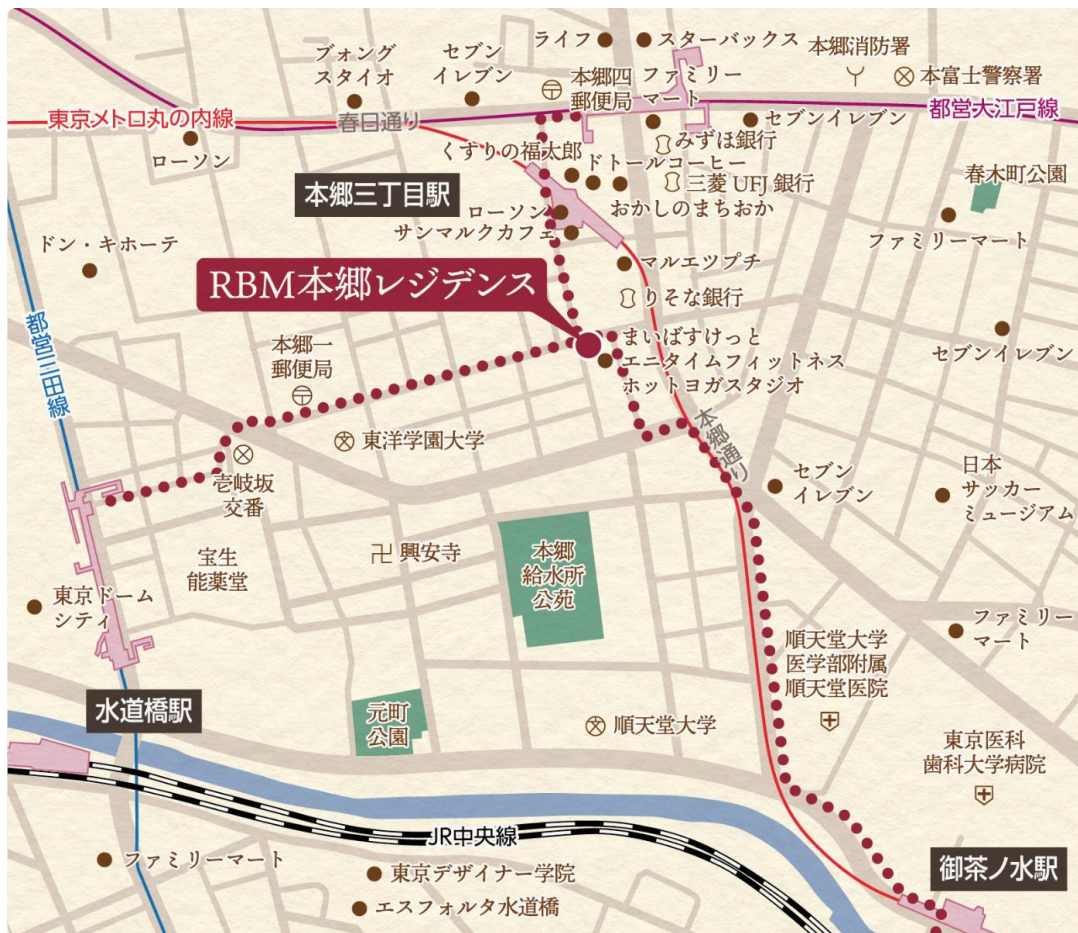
ブォング
スタイオ
セブン
イレブン
ライフ
スターバックス
本郷消防署
本富士警察署
本郷四
郵便局
ファミリー
マート
東京メトロ丸の内線
春日通り
セブンイレブン
都営大江戸線
みずほ銀行
ローソン
くすりの福太郎
ドトールコーヒー
三菱 UFJ 銀行
春木町公園
本郷三丁目駅
おかしのまちおか
ローソン
サンマルクカフェ
ドン・キホーテ
ファミリーマート
RBM本郷レジデンス
マルエツプチ
りそな銀行
都営三田線
本郷一
郵便局
まいばすけっと
エニタイムフィットネス
ホットヨガスタジオ
セブンイレブン
本郷通り
東洋学園大学
壱岐坂
交番
セブン
イレブン
日本
サッカー
ミュージアム
興安寺
本郷
給水所
公苑
宝生
能楽堂
東京ドーム
シティ
ファミリー
マート
順天堂大学
医学部附属
順天堂医院
水道橋駅
元町
公園
順天堂大学
東京医科
歯科大学病院
JR中央線
ファミリーマート
東京デザイナー学院
御茶ノ水駅
エスフォルタ水道橋